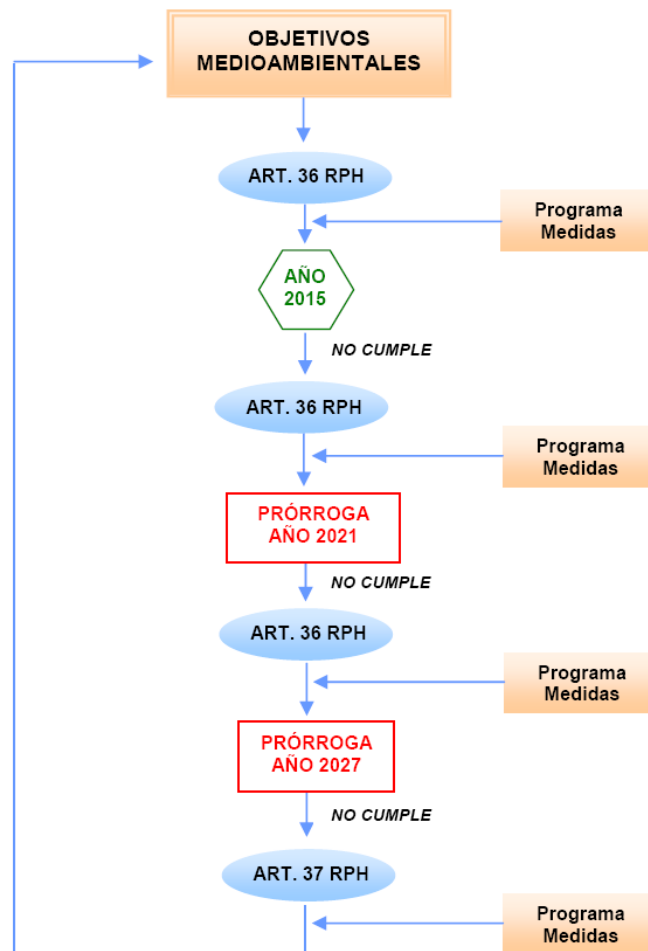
OBJETIVOS MEDIOAMBIENTALES

ART. 36 RPH

Programa Medidas

AÑO 2015

NO CUMPLE

ART. 36 RPH

Programa Medidas

PRÓRROGA AÑO 2021

NO CUMPLE

ART. 36 RPH

Programa Medidas

PRÓRROGA AÑO 2027

NO CUMPLE

ART. 37 RPH

Programa Medidas